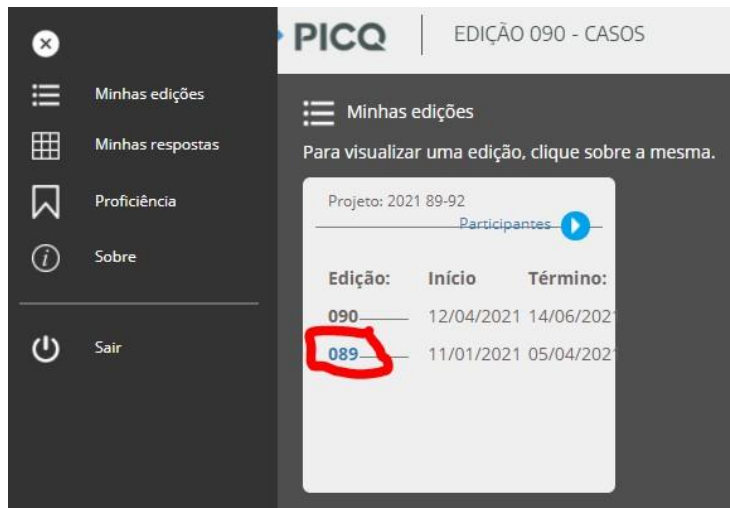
Minhas edições

Minhas respostas

Proficiência

Sobre

Sair

PICQ | EDIÇÃO 090 - CASOS

Minhas edições

Para visualizar uma edição, clique sobre a mesma.

Projeto: 2021 89-92

Participantes

| Edição: | Início | Término: |
|---|---|---|
| 090 | 12/04/2021 | 14/06/2021 |
| 089 | 11/01/2021 | 05/04/2021 |